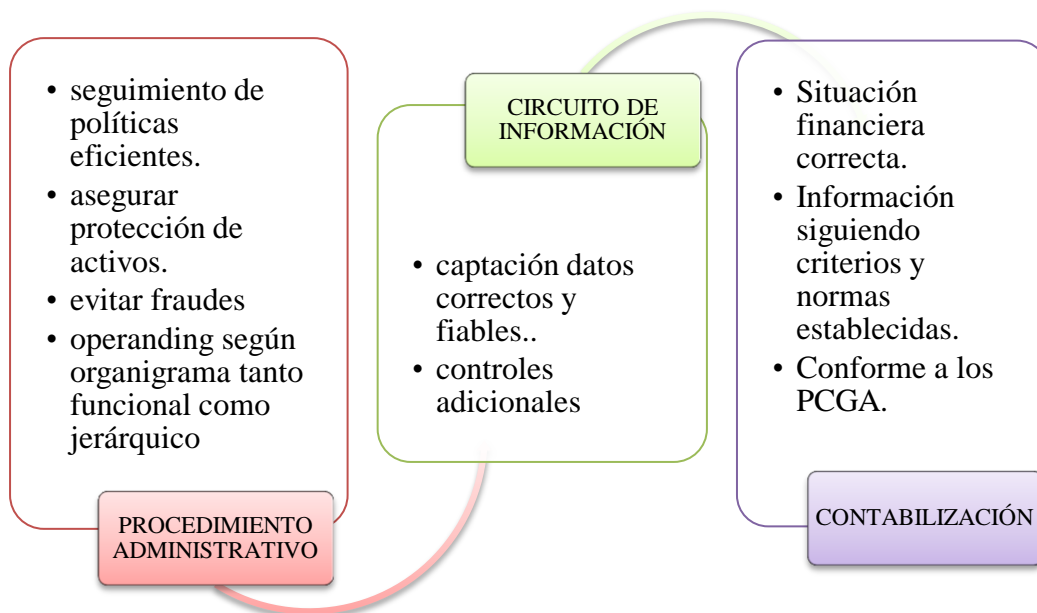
• seguimiento de políticas eficientes.
• asegurar protección de activos.
• evitar fraudes
• operanding según organigrama tanto funcional como jerárquico

PROCEDIMIENTO ADMINISTRATIVO

CIRCUITO DE INFORMACIÓN

• captación datos correctos y fiables..
• controles adicionales

• Situación financiera correcta.
• Información siguiendo criterios y normas establecidas.
• Conforme a los PCGA.

CONTABILIZACIÓN